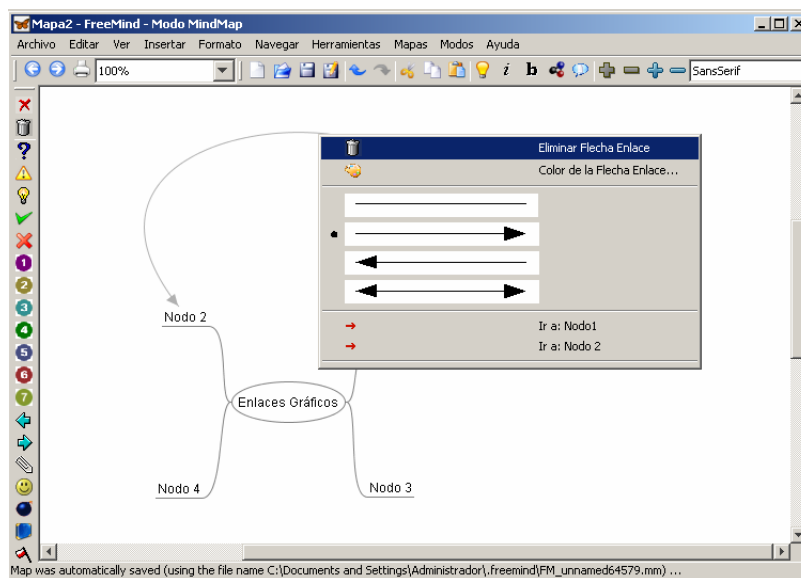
Mapa2 - FreeMind - Modo MindMap

Archivo Editar Ver Insertar Formato Navegar Herramientas Mapas Modos Ayuda

100%

SansSerif

Eliminar Flecha Enlace

Color de la Flecha Enlace...

Ir a: Nodo1

Ir a: Nodo 2

Nodo 2

Enlaces Gráficos

Nodo 4

Nodo 3

Map was automatically saved (using the file name C:\Documents and Settings\Administrador\.freemind\FM_unnamed64579.mm) ...